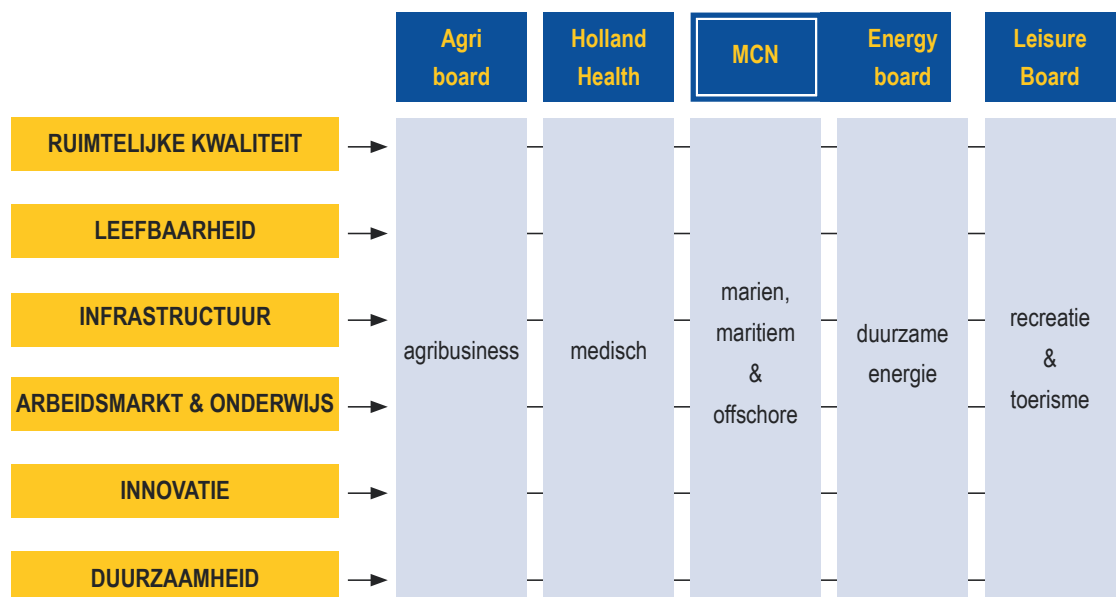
Agri board

Holland Health

MCN

Energy board

Leisure Board

RUIMTELIJKE KWALITEIT

LEEFBAARHEID

INFRASTRUCTUUR

ARBEIDSMARKT & ONDERWIJS

INNOVATIE

DUURZAAMHEID

agribusiness

medisch

marien, maritiem & offschore

duurzame energie

recreatie & toerisme